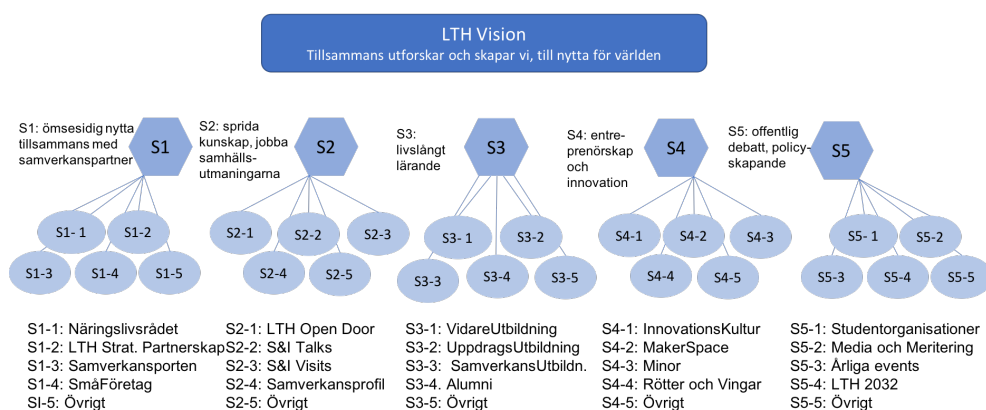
LTH Vision
Tillsammans utforskar och skapar vi, till nytta för världen

S1: ömsesidig nytta tillsammans med samverkanspartner

S1

S1- 1
S1-2
S1-3
S1-4
S1-5

S2: sprida kunskap, jobba samhällsutmaningarna

S2

S2-1
S2-2
S2-3
S2-4
S2-5

S3: livslångt lärande

S3

S3- 1
S3-2
S3-3
S3-4
S3-5

S4: entreprenörskap och innovation

S4

S4-1
S4-2
S4-3
S4-4
S4-5

S5: offentlig debatt, policyskapande

S5

S5- 1
S5-2
S5-3
S5-4
S5-5

S1-1: Näringslivsrådet
S1-2: LTH Strat. Partnerskap
S1-3: Samverkansporten
S1-4: SmåFöretag
SI-5: Övrigt

S2-1: LTH Open Door
S2-2: S&I Talks
S2-3: S&I Visits
S2-4: Samverkansprofil
S2-5: Övrigt

S3-1: VidareUtbildning
S3-2: UppdragsUtbildning
S3-3: SamverkansUtbildn.
S3-4. Alumni
S3-5: Övrigt

S4-1: InnovationsKultur
S4-2: MakerSpace
S4-3: Minor
S4-4: Rötter och Vingar
S4-5: Övrigt

S5-1: Studentorganisationer
S5-2: Media och Meritering
S5-3: Årliga events
S5-4: LTH 2032
S5-5: Övrigt